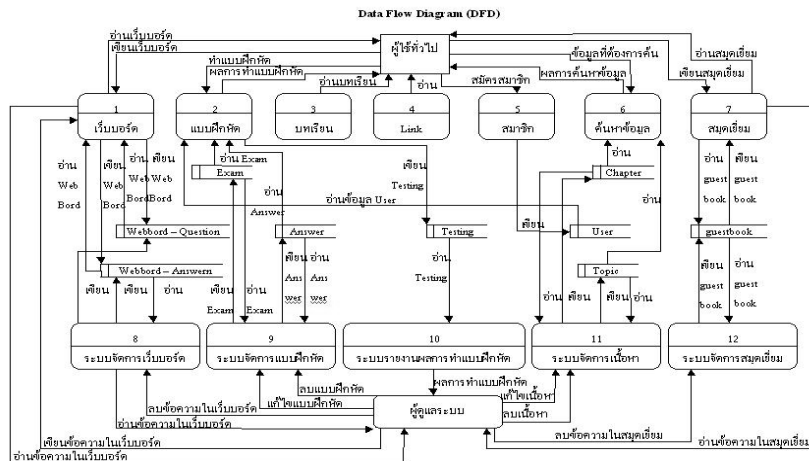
Data Flow Diagram (DFD)

ผู้ใช้ทั่วไป

อ่านเว็บบอร์ด
เขียนเว็บบอร์ด
ทำแบบฝึกหัด
ผลการทำแบบฝึกหัด
อ่านบทเรียน
อ่าน
สมัครสมาชิก
ข้อมูลที่ต้องการค้น
ผลการค้นหาข้อมูล
อ่านสมุดเยี่ยม
เขียนสมุดเยี่ยม

1
เว็บบอร์ด

2
แบบฝึกหัด

3
บทเรียน

4
Link

5
สมาชิก

6
ค้นหาข้อมูล

7
สมุดเยี่ยม

อ่าน Web Bord
เขียน Web Bord
อ่าน WebBordBord
เขียน WebBord
อ่าน Exam
Exam
อ่าน Answer
เขียน Testing
อ่านข้อมูล User
อ่าน
Chapter
อ่าน
อ่าน guest book
เขียน guest book

Webbord – Question
Answer
เขียน Ans wer
อ่าน Ans wer
Testing
เขียน
User
guestbook

Webbord – Answern
อ่าน Testing
Topic
เขียน
อ่าน
เขียน
เขียน Exam
อ่าน Exam
อ่าน
เขียน
เขียน
อ่าน
เขียน guest book
อ่าน guest book

8
ระบบจัดการเว็บบอร์ด

9
ระบบจัดการแบบฝึกหัด

10
ระบบรายงานผลการทำแบบฝึกหัด

11
ระบบจัดการเนื้อหา

12
ระบบจัดการสมุดเยี่ยม

ผลการทำแบบฝึกหัด
แก้ไขเนื้อหา
ลบแบบฝึกหัด
ลบข้อความในเว็บบอร์ด
แก้ไขแบบฝึกหัด
อ่านข้อความในเว็บบอร์ด
ผู้ดูแลระบบ
ลบเนื้อหา
ลบข้อความในสมุดเยี่ยม
อ่านข้อความในสมุดเยี่ยม
เขียนข้อความในเว็บบอร์ด
อ่านข้อความในเว็บบอร์ด